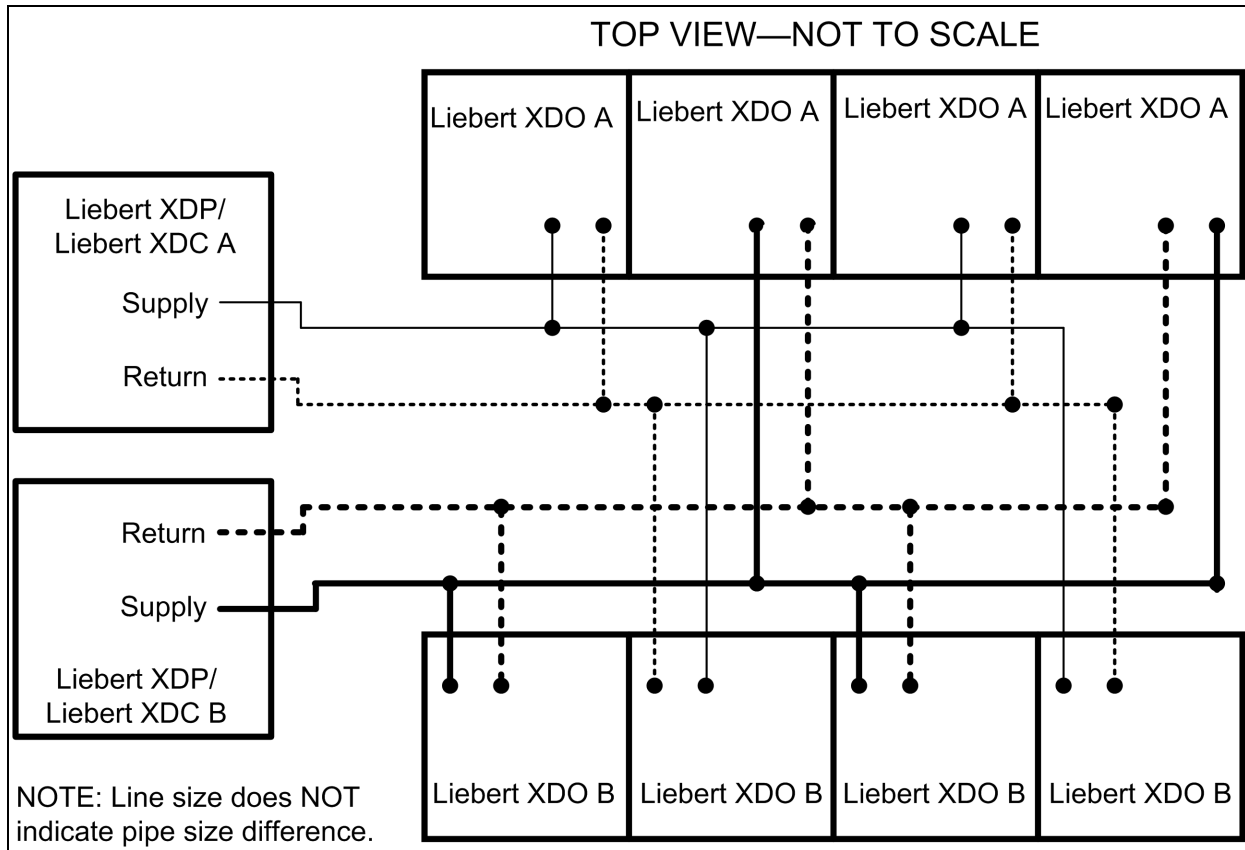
TOP VIEW—NOT TO SCALE

Liebert XDO A

Liebert XDO A

Liebert XDO A

Liebert XDO A

Liebert XDP/
Liebert XDC A

Supply

Return

Return

Supply

Liebert XDP/
Liebert XDC B

Liebert XDO B

Liebert XDO B

Liebert XDO B

Liebert XDO B

NOTE: Line size does NOT indicate pipe size difference.